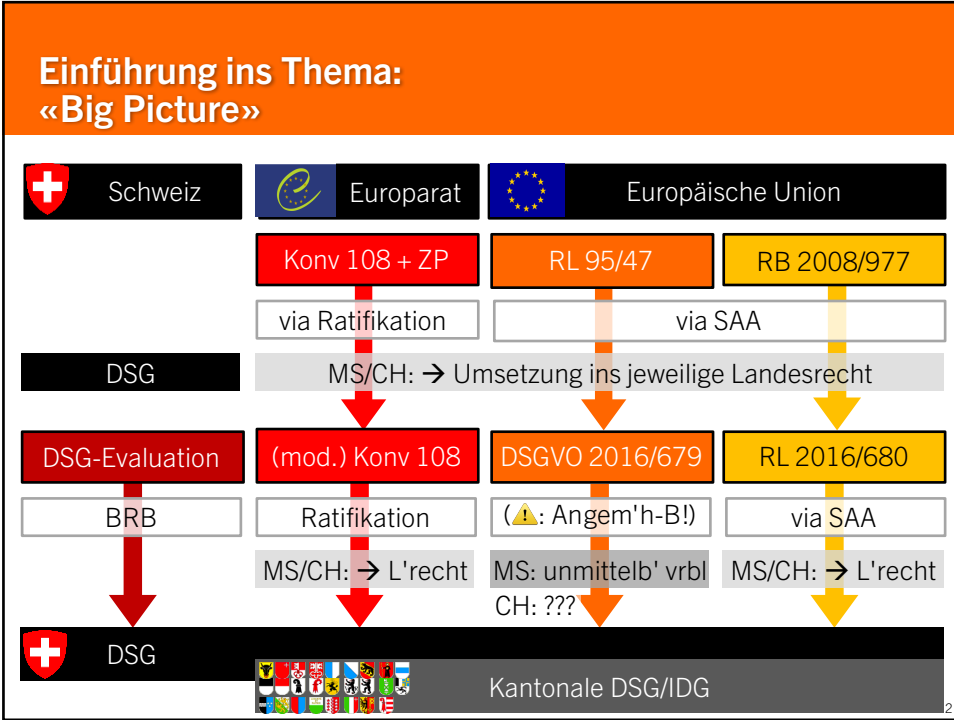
Einführung ins Thema: «Big Picture»

Schweiz

Europarat

Europäische Union

Konv 108 + ZP

RL 95/47

RB 2008/977

via Ratifikation

via SAA

DSG

MS/CH: → Umsetzung ins jeweilige Landesrecht

DSG-Evaluation

(mod.) Konv 108

DSGVO 2016/679

RL 2016/680

BRB

Ratifikation

(⚠: Angem'h-B!)

via SAA

MS/CH: → L'recht

MS: unmittelb' vrbl

MS/CH: → L'recht

CH: ???

DSG

Kantonale DSG/IDG

2